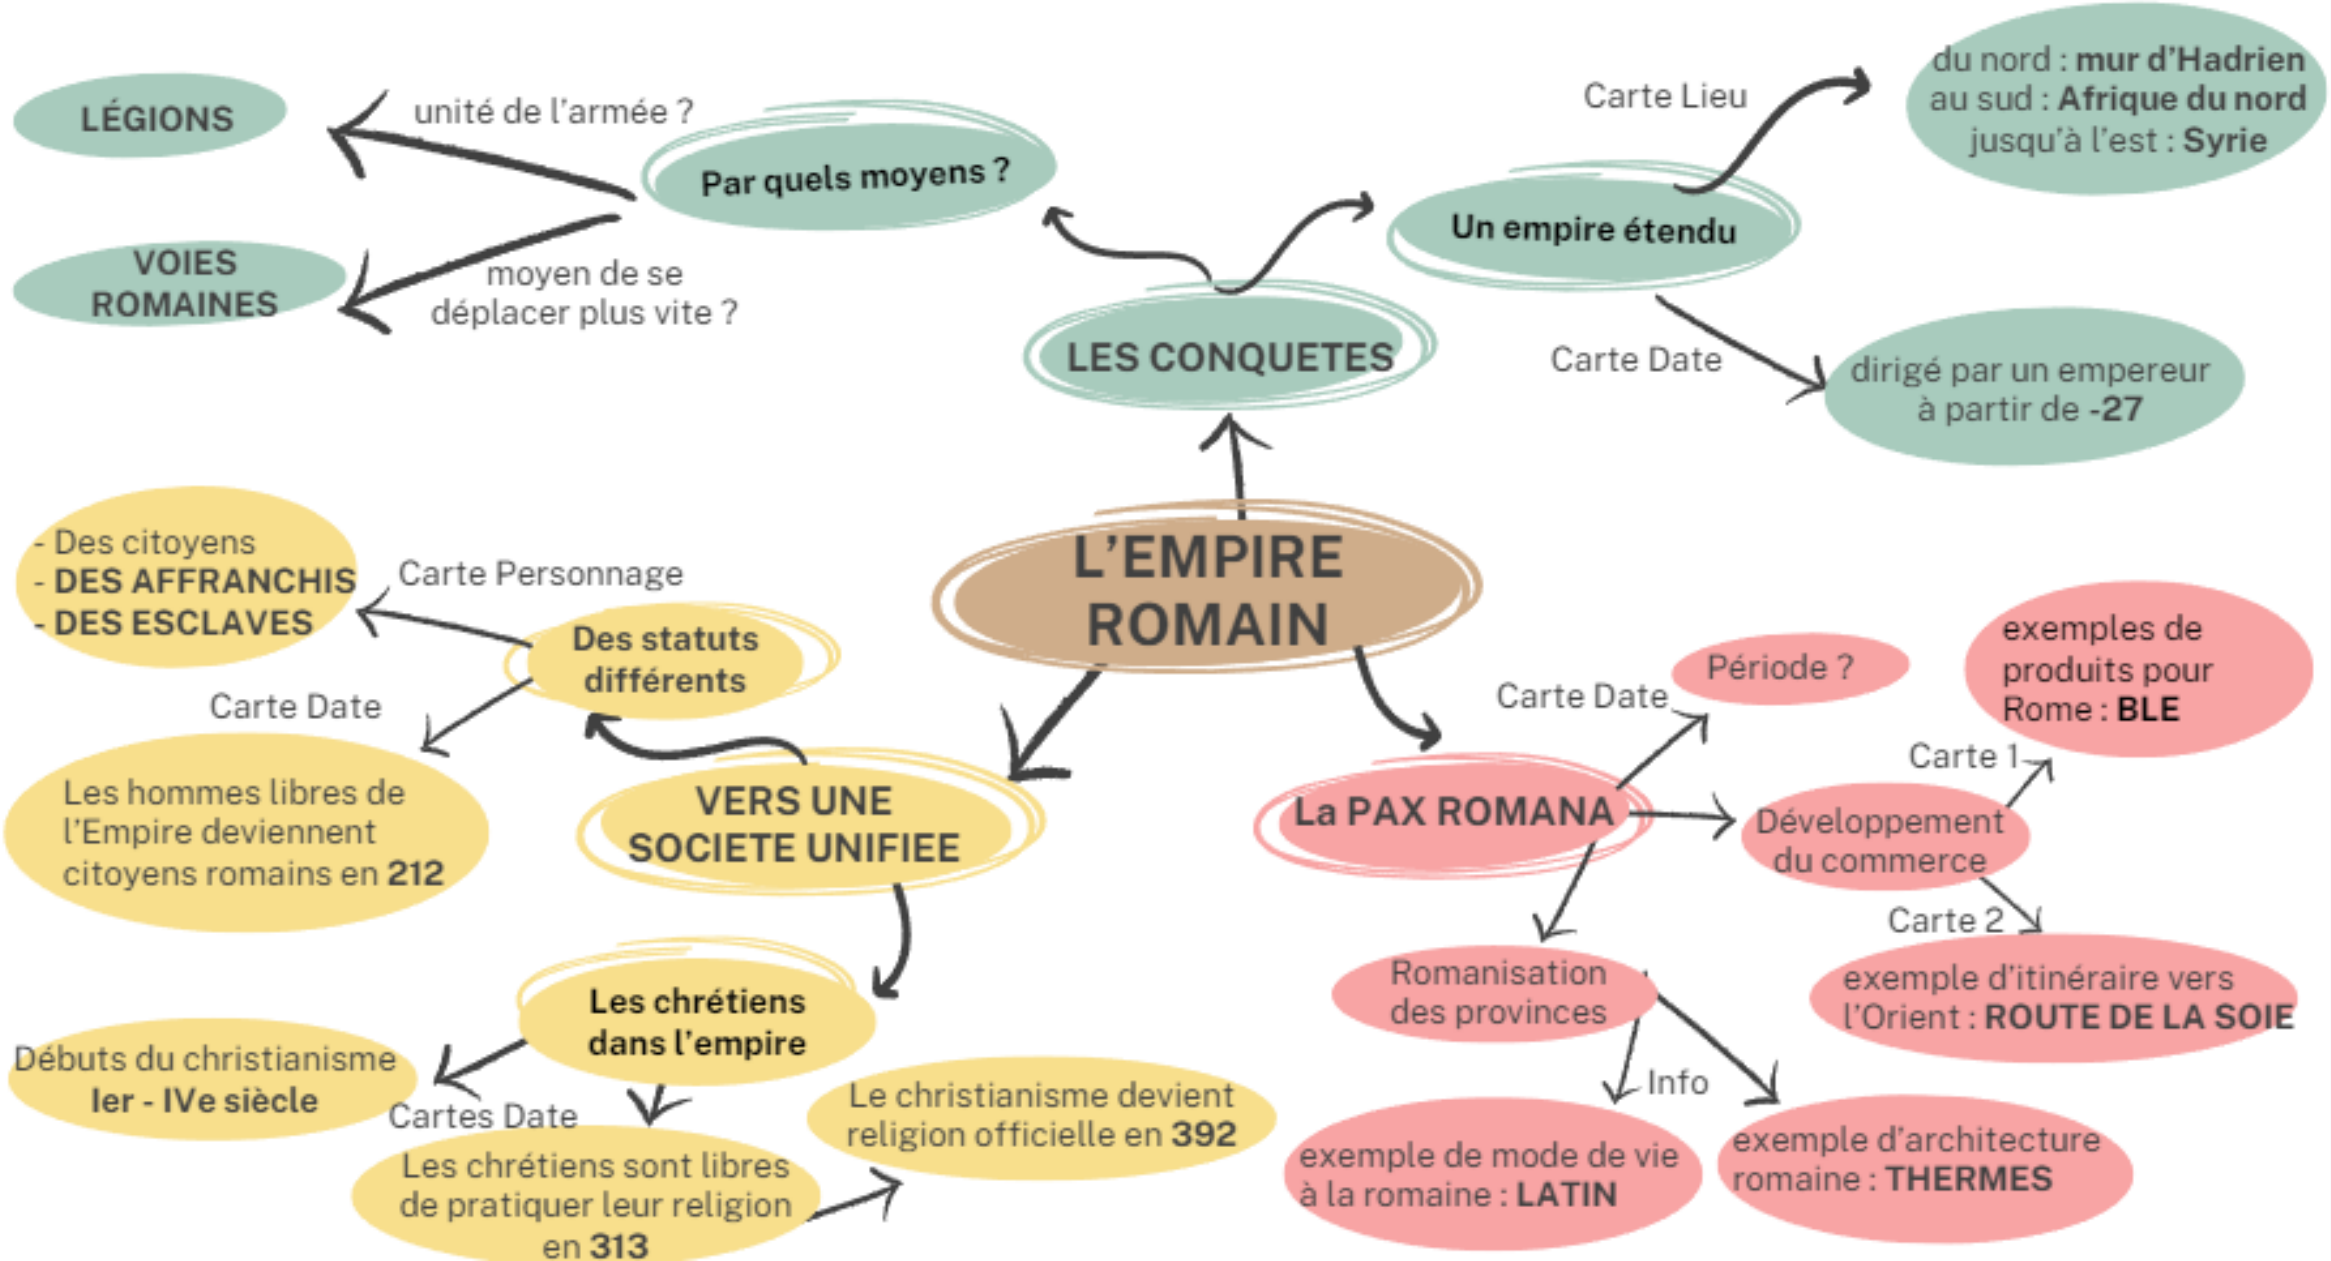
L'EMPIRE ROMAIN

LES CONQUETES

Par quels moyens ?

unité de l'armée ?

LÉGIONS

moyen de se déplacer plus vite ?

VOIES ROMAINES

Un empire étendu

Carte Lieu

du nord : mur d'Hadrien
au sud : Afrique du nord
jusqu'à l'est : Syrie

Carte Date

dirigé par un empereur à partir de -27

VERS UNE SOCIETE UNIFIEE

Des statuts différents

Carte Personnage

- Des citoyens
- DES AFFRANCHIS
- DES ESCLAVES

Carte Date

Les hommes libres de l'Empire deviennent citoyens romains en 212

Les chrétiens dans l'empire

Débuts du christianisme
Ier - IVe siècle

Cartes Date

Les chrétiens sont libres de pratiquer leur religion en 313

Le christianisme devient religion officielle en 392

La PAX ROMANA

Carte Date

Période ?

Développement du commerce

Carte 1

exemples de produits pour Rome : BLE

Carte 2

exemple d'itinéraire vers l'Orient : ROUTE DE LA SOIE

Romanisation des provinces

Info

exemple de mode de vie à la romaine : LATIN

exemple d'architecture romaine : THERMES